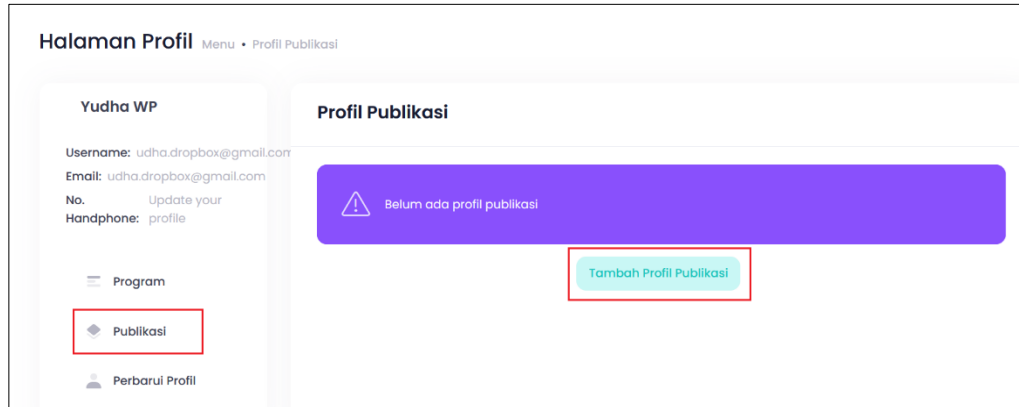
Halaman Profil Menu • Profil Publikasi

Yudha WP

Username: udha.dropbox@gmail.com
Email: udha.dropbox@gmail.com
No. Handphone: Update your profile

Program
Publikasi
Perbarui Profil

Profil Publikasi

Belum ada profil publikasi

Tambah Profil Publikasi